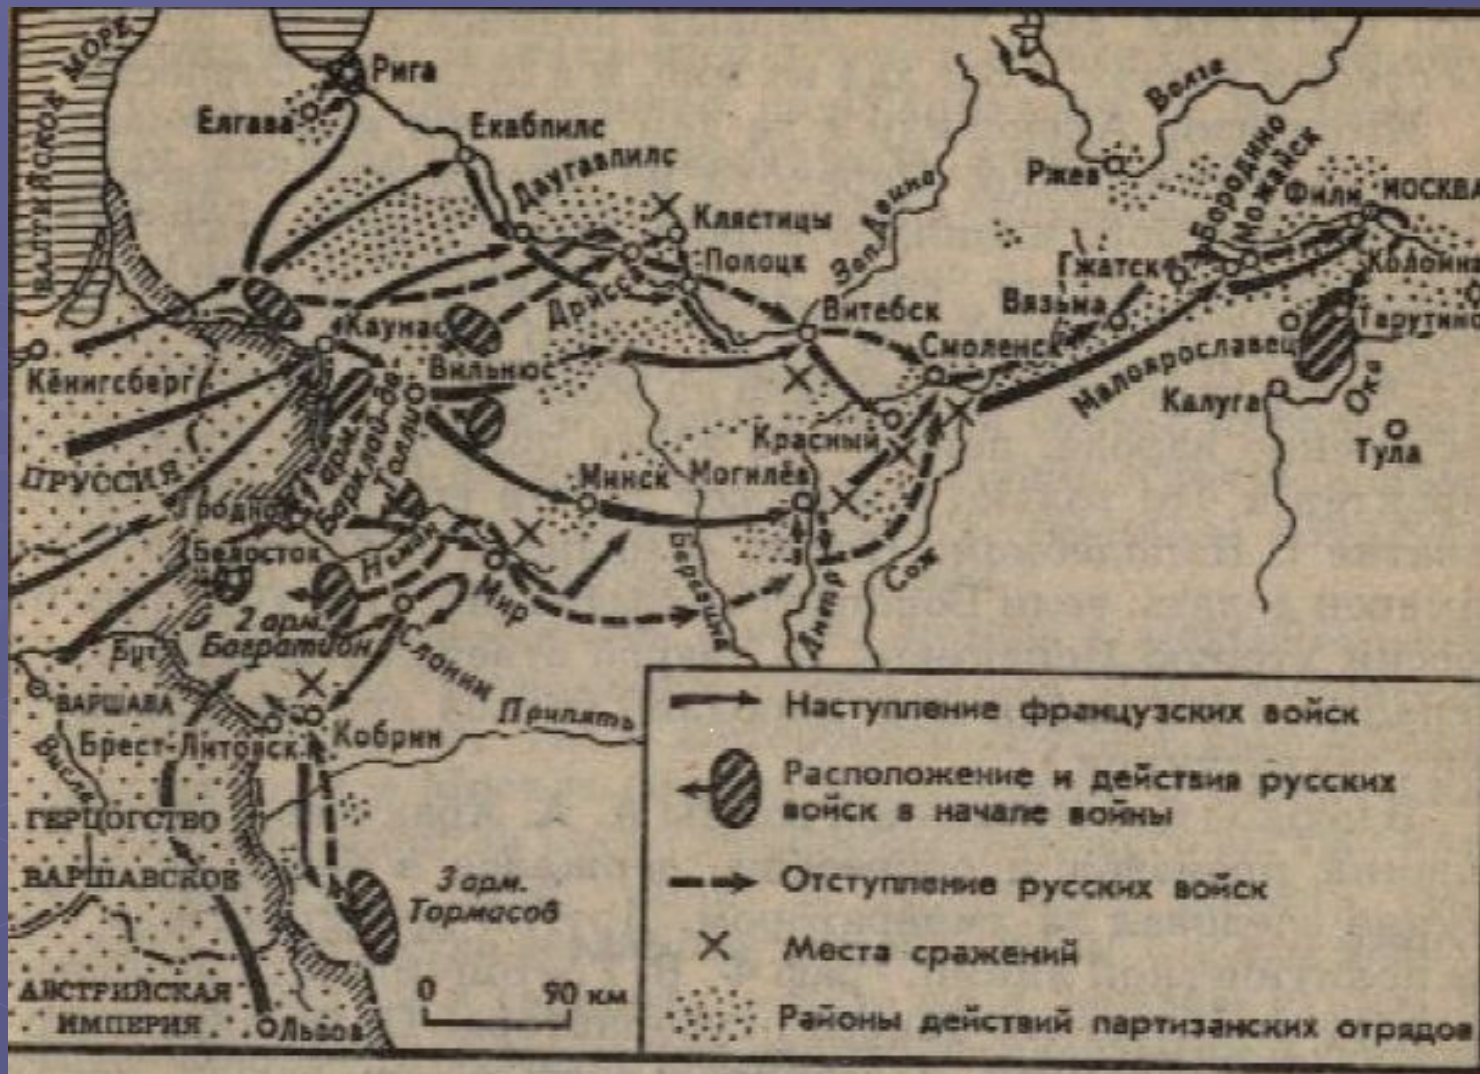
БАЛТИЙСКОЕ МОРЕ
Рига
Елгава
Екабпилс
Даугавпилс
Волга
Ржев
Бородино
Можайск
Фили
МОСКВА
Клястицы
Полоцк
Зап. Двина
Дрисса
Гжатск
Вязьма
Коломна
Каунас
Витебск
Смоленск
Тарутино
Вильнюс
Кёнигсберг
1 арм. Барклай-де Толли
Малоярославец
Калуга
Ока
Тула
Красный
ПРУССИЯ
Гродно
Минск
Могилёв
Белосток
Неман
Березина
Мир
2 арм. Багратион
Днепр
Сож
Буг
Слоним
ВАРШАВА
Припять
Брест-Литовск
Кобрин
Висла
ГЕРЦОГСТВО ВАРШАВСКОЕ
3 арм. Тормасов
АВСТРИЙСКАЯ ИМПЕРИЯ
Львов
0 90 км

Наступление французских войск
Расположение и действия русских войск в начале войны
Отступление русских войск
Места сражений
Районы действий партизанских отрядов